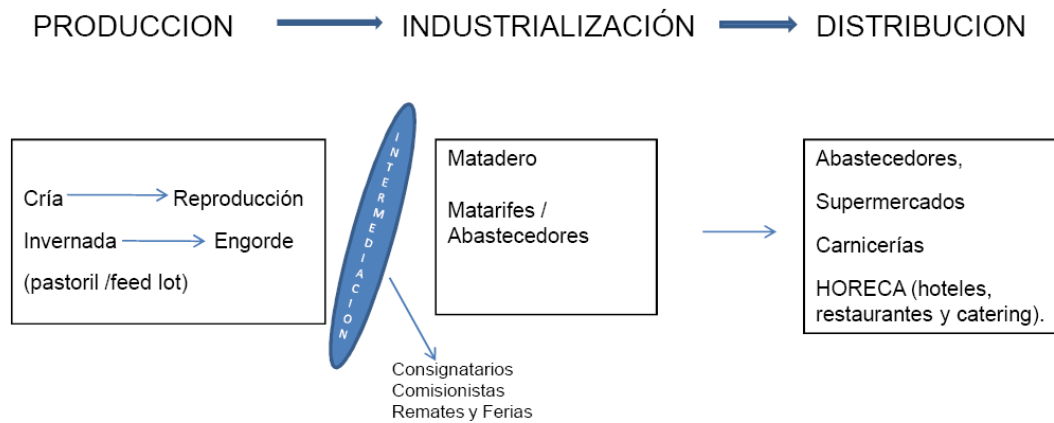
PRODUCCION INDUSTRIALIZACIÓN DISTRIBUCION

Cría Reproducción
Invernada Engorde
(pastoril /feed lot)

INTERMEDIACION

Consignatarios
Comisionistas
Remates y Ferias

Matadero

Matarifes / Abastecedores

Abastecedores,

Supermercados

Carnicerías

HORECA (hoteles, restaurantes y catering).